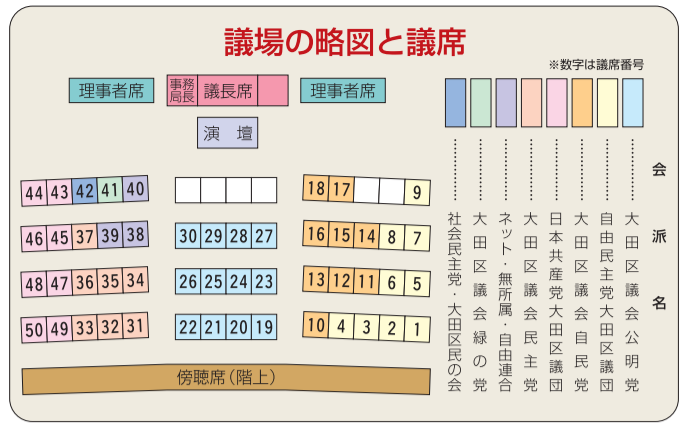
議場の略図と議席

※数字は議席番号

| 理事者席 | 事務局長 | 議長席 | | 理事者席 |
|---|---|---|---|---|

演壇

| 44 | 43 | 42 | 41 | 40 |
|---|---|---|---|---|
| 46 | 45 | 37 | 39 | 38 |
| 48 | 47 | 36 | 35 | 34 |
| 50 | 49 | 33 | 32 | 31 |

| | | | |
|---|---|---|---|
| 30 | 29 | 28 | 27 |
| 26 | 25 | 24 | 23 |
| 22 | 21 | 20 | 19 |

| 18 | 17 | | | 9 |
|---|---|---|---|---|
| 16 | 15 | 14 | 8 | 7 |
| 13 | 12 | 11 | 6 | 5 |
| 10 | 4 | 3 | 2 | 1 |

傍聴席（階上）

会派名

大田区議会公明党
自由民主党大田区議団
大田区議会自民党
日本共産党大田区議団
大田区議会民主党
ネット・無所属・自由連合
大田区議会緑の党
社会民主党・大田区民の会